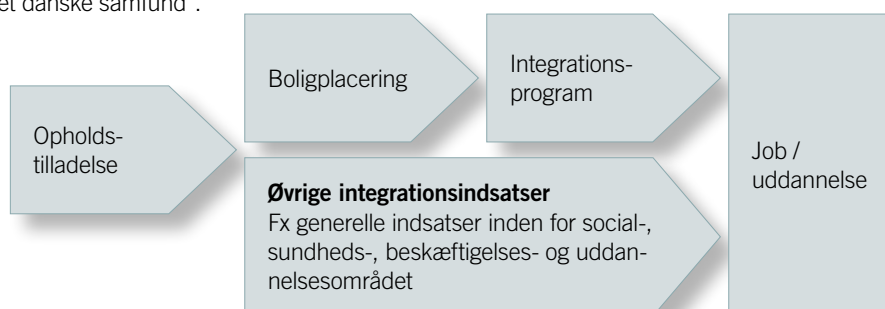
et danske samfund".

Opholdstilladelse

Boligplacering

Integrationsprogram

Øvrige integrationsindsatser
Fx generelle indsatser inden for social-, sundheds-, beskæftigelses- og uddannelsesområdet

Job / uddannelse